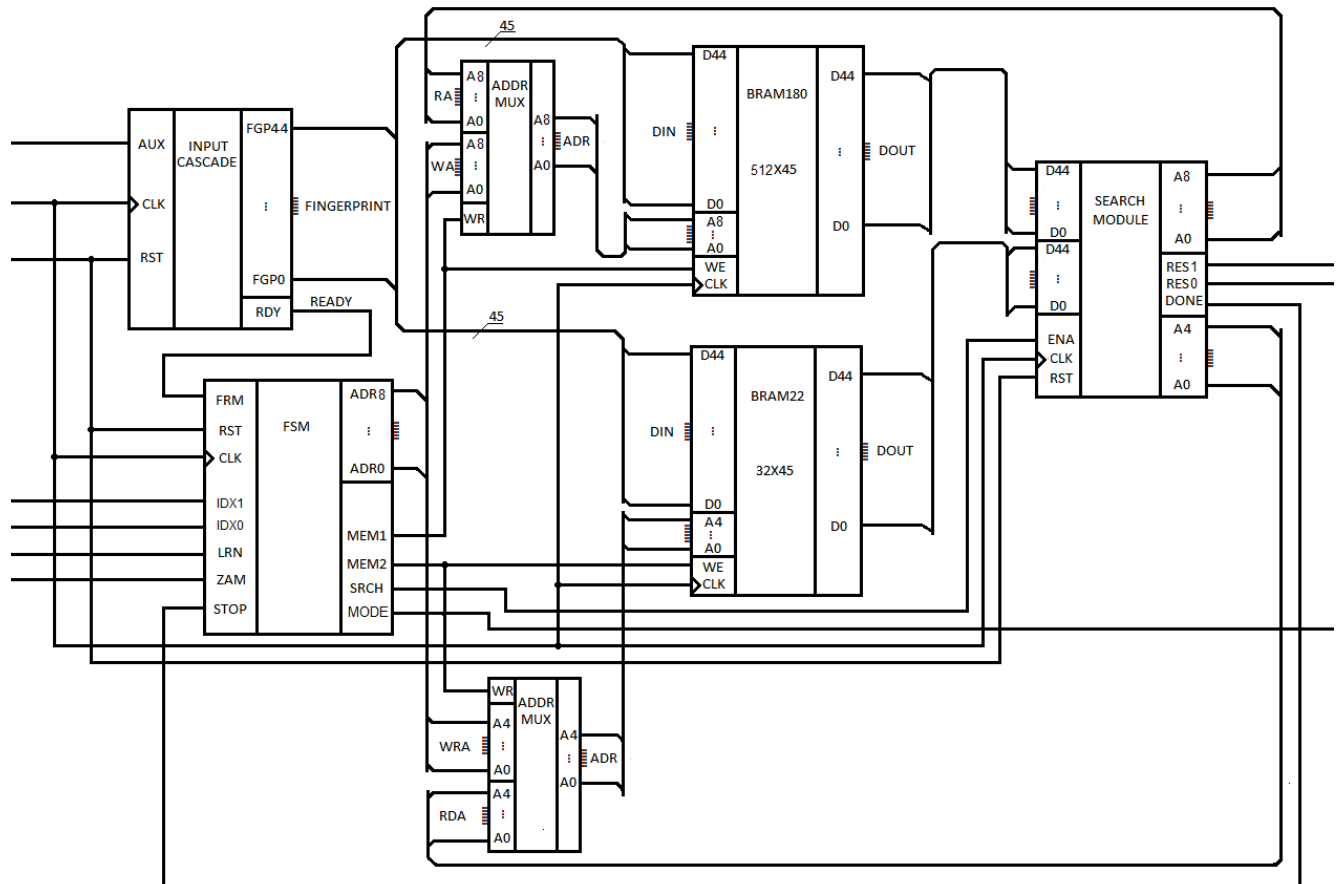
45

AUX
INPUT CASCADE
CLK
RST
FGP44
⋮
FINGERPRINT
FGP0
RDY
READY

RA
A8
⋮
A0
WA
A8
⋮
A0
WR
ADDR MUX
A8
⋮
A0
ADR

D44
DIN
⋮
D0
A8
⋮
A0
WE
CLK
BRAM180
512X45
D44
⋮
DOUT
D0

45

FRM
RST
CLK
IDX1
IDX0
LRN
ZAM
STOP
FSM
ADR8
⋮
ADR0
MEM1
MEM2
SRCH
MODE

D44
DIN
⋮
D0
A4
⋮
A0
WE
CLK
BRAM22
32X45
D44
⋮
DOUT
D0

D44
⋮
D0
D44
⋮
D0
ENA
CLK
RST
SEARCH MODULE
A8
⋮
A0
RES1
RES0
DONE
A4
⋮
A0

WR
WRA
A4
⋮
A0
RDA
A4
⋮
A0
ADDR MUX
A4
⋮
A0
ADR